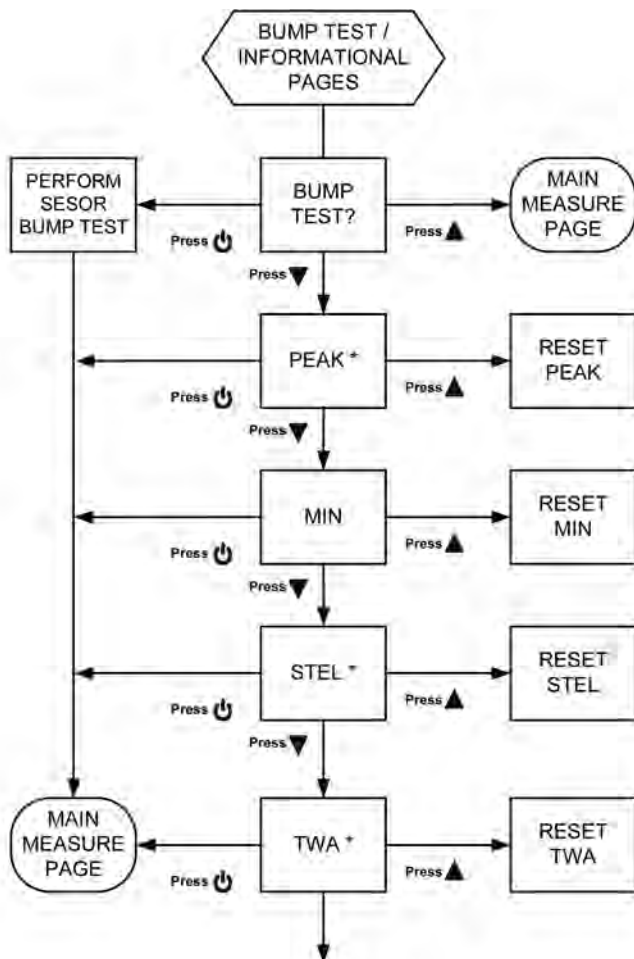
BUMP TEST / INFORMATIONAL PAGES

PERFORM SESOR BUMP TEST

BUMP TEST?

MAIN MEASURE PAGE

Press ⏻

Press ▲

Press ▼

PEAK *

RESET PEAK

Press ⏻

Press ▲

Press ▼

MIN

RESET MIN

Press ⏻

Press ▲

Press ▼

STEL *

RESET STEL

Press ⏻

Press ▲

Press ▼

MAIN MEASURE PAGE

TWA *

RESET TWA

Press ⏻

Press ▲